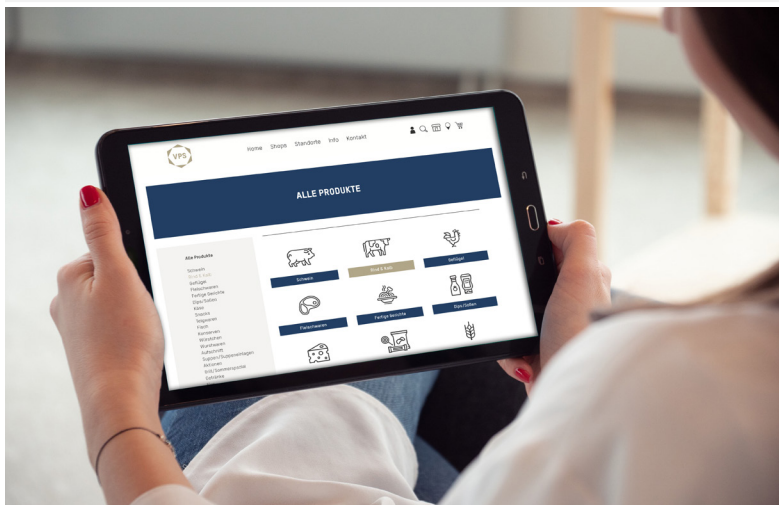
VPS

Home Shops Standorte Info Kontakt

ALLE PRODUKTE

Alle Produkte
Schwein
Rind & Kalb
Geflügel
Fleischwaren
Fertige Gerichte
Dips/Soßen
Käse
Snacks
Teigwaren
Fisch
Konserven
Würstchen
Wurstwaren
Aufschnitt
Suppen/Suppeneinlagen
Aktionen
Grill/Sommerspecials
Getränke

Schwein
Rind & Kalb
Geflügel
Fleischwaren
Fertige Gerichte
Dips/Soßen